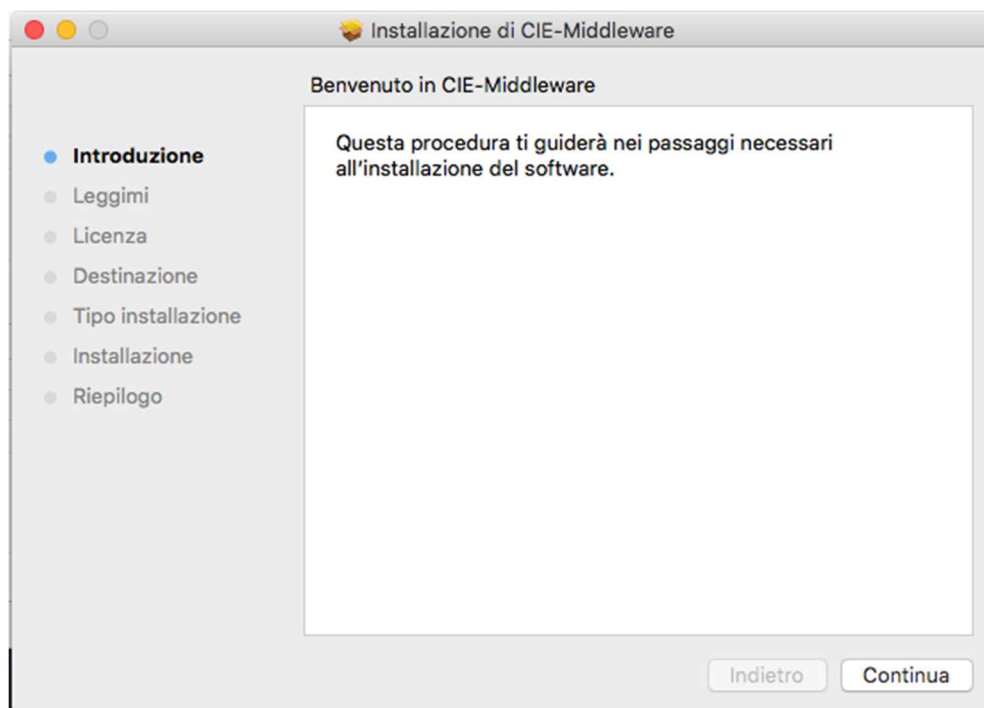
Installazione di CIE-Middleware

Benvenuto in CIE-Middleware

Introduzione
Leggimi
Licenza
Destinazione
Tipo installazione
Installazione
Riepilogo

Questa procedura ti guiderà nei passaggi necessari all'installazione del software.

Indietro
Continua